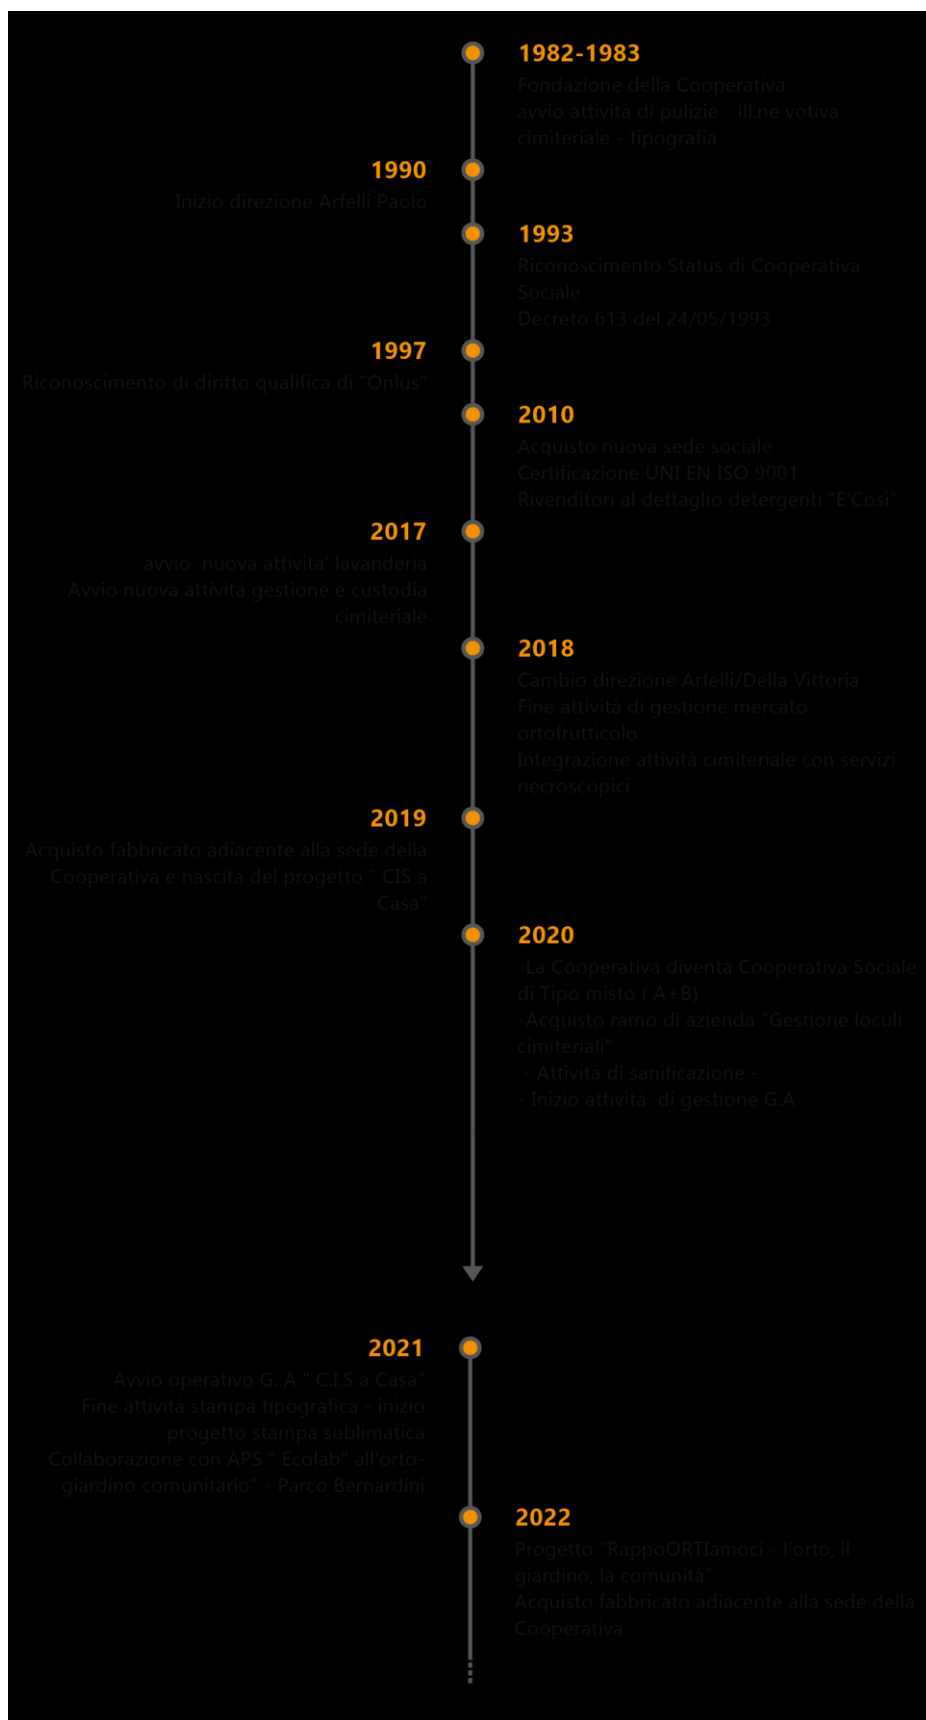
1982-1983
Fondazione della Cooperativa
avvio attività di pulizie - ill.ne votiva cimiteriale - tipografia

1990
Inizio direzione Arfelli Paolo

1993
Riconoscimento Status di Cooperativa Sociale
Decreto 613 del 24/05/1993

1997
Riconoscimento di diritto qualifica di "Onlus"

2010
Acquisto nuova sede sociale
Certificazione UNI EN ISO 9001
Rivenditori al dettaglio detergenti "E'Così"

2017
avvio nuova attivita' lavanderia
Avvio nuova attività gestione e custodia cimiteriale

2018
Cambio direzione Arfelli/Della Vittoria
Fine attività di gestione mercato ortofrutticolo
Integrazione attività cimiteriale con servizi necroscopici

2019
Acquisto fabbricato adiacente alla sede della Cooperativa e nascita del progetto " CIS a Casa"

2020
-La Cooperativa diventa Cooperativa Sociale di Tipo misto ( A+B)
-Acquisto ramo di azienda "Gestione loculi cimiteriali"
- Attività di sanificazione -
- Inizio attività di gestione G.A

2021
Avvio operativo G. A " C.I.S a Casa"
Fine attività stampa tipografica - inizio progetto stampa sublimatica
Collaborazione con APS " Ecolab" all'orto-giardino comunitario" - Parco Bernardini

2022
Progetto "RappoORTIamoci - l'orto, il giardino, la comunità"
Acquisto fabbricato adiacente alla sede della Cooperativa